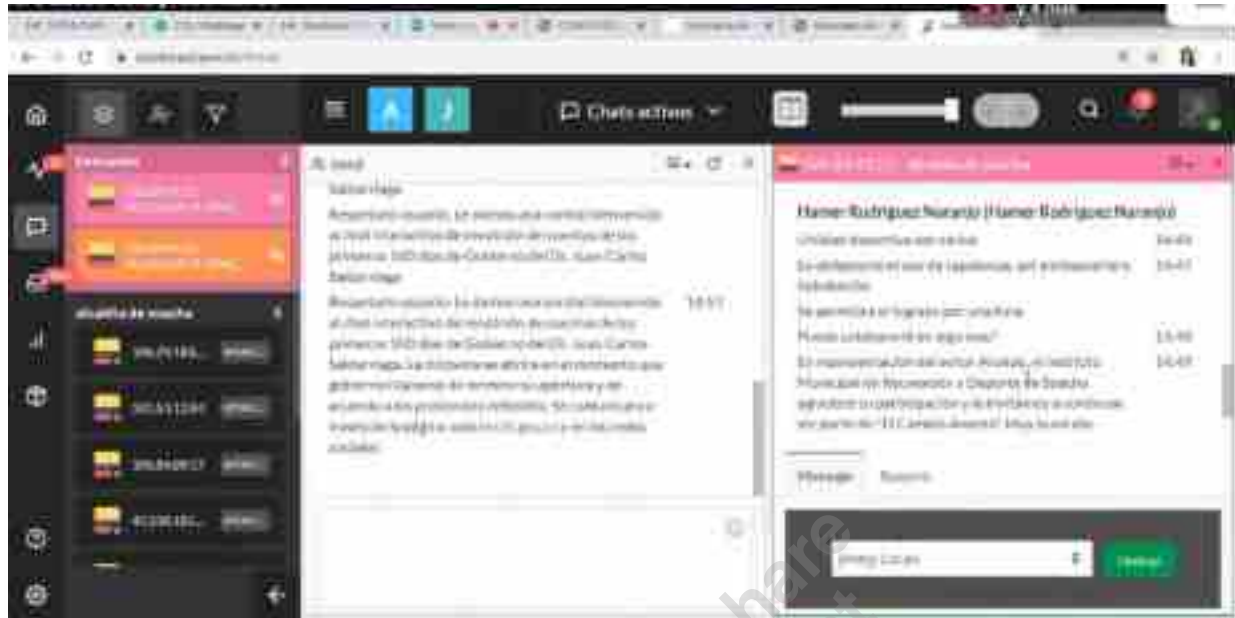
Chats activos

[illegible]

en espera de escucha

Saldarriaga

Respetado usuario, Le damos una cordial bienvenida al chat interactivo de rendición de cuentas de los primeros 100 días de Gobierno del Dr. Juan Carlos Saldarriaga

Respetado usuario, Le damos una cordial bienvenida al chat interactivo de rendición de cuentas de los primeros 100 días de Gobierno del Dr. Juan Carlos Saldarriaga. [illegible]

14:17

Hamer Rodriguez Naranjo (Hamer Rodriguez Naranjo)

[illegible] 14:45

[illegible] 14:47

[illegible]

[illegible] 15:48

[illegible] 14:45

Mensaje Nuestro

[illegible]

Enviar